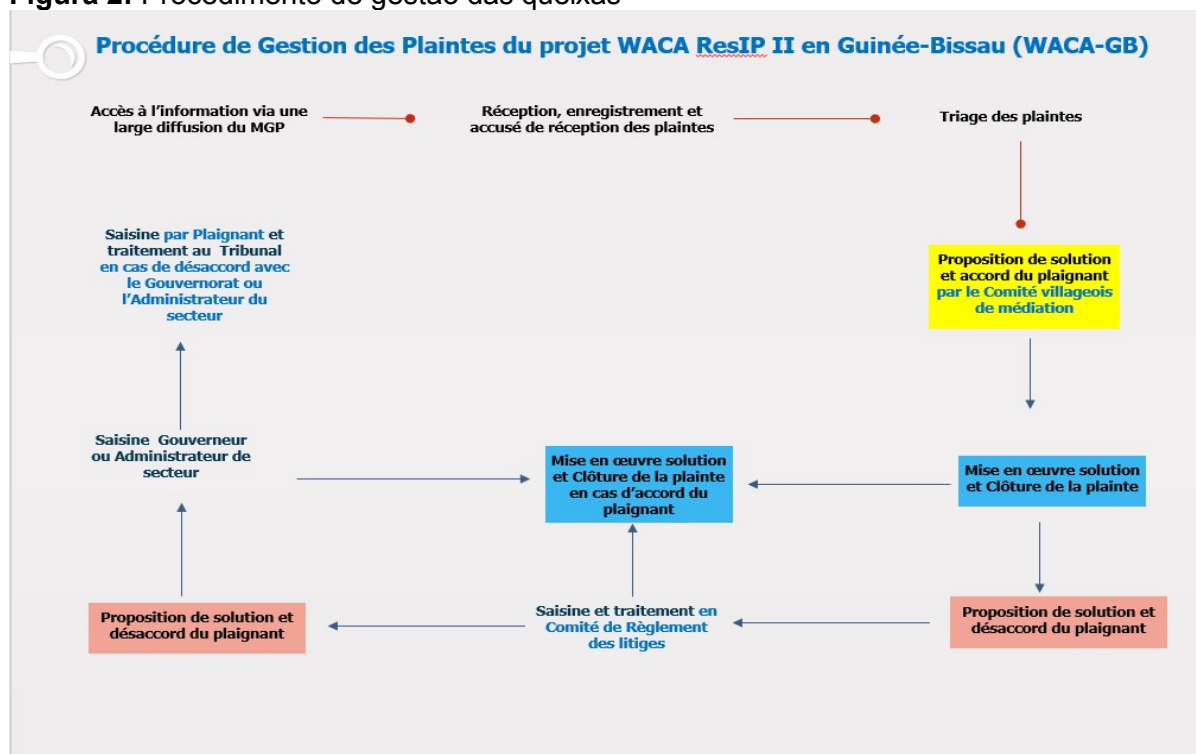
Figura 2: Procedimento de gestão das queixas

Procédure de Gestion des Plaintes du projet WACA ResIP II en Guinée-Bissau (WACA-GB)

Accès à l'information via une large diffusion du MGP

Réception, enregistrement et accusé de réception des plaintes

Triage des plaintes

Saisine par Plaignant et traitement au Tribunal en cas de désaccord avec le Gouvernorat ou l'Administrateur du secteur

Proposition de solution et accord du plaignant par le Comité villageois de médiation

Saisine Gouverneur ou Administrateur de secteur

Mise en œuvre solution et Clôture de la plainte en cas d'accord du plaignant

Mise en œuvre solution et Clôture de la plainte

Proposition de solution et désaccord du plaignant

Saisine et traitement en Comité de Règlement des litiges

Proposition de solution et désaccord du plaignant